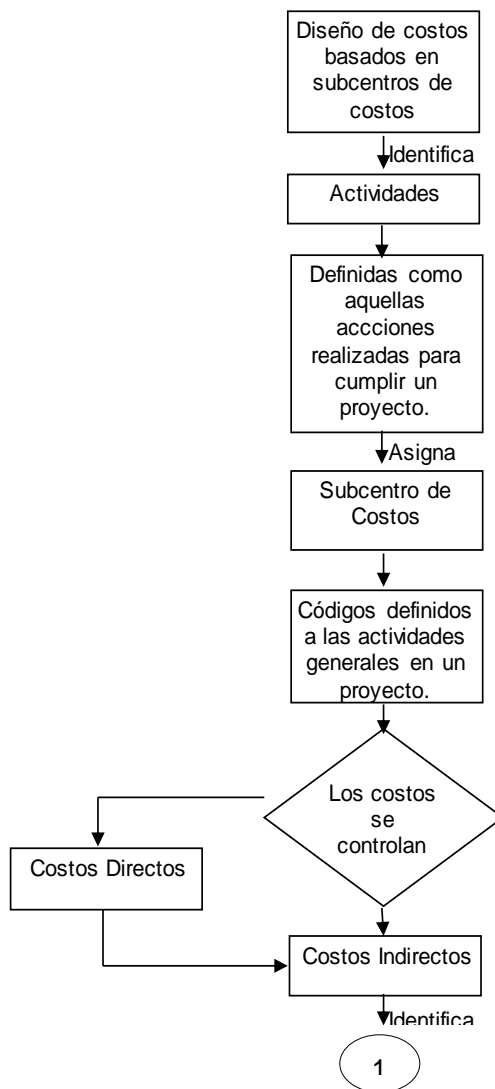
Diseño de costos basados en subcentros de costos

Identifica

Actividades

Definidas como aquellas accciones realizadas para cumplir un proyecto.

Asigna

Subcentro de Costos

Códigos definidos a las actividades generales en un proyecto.

Los costos se controlan

Costos Directos

Costos Indirectos

Identifica

1